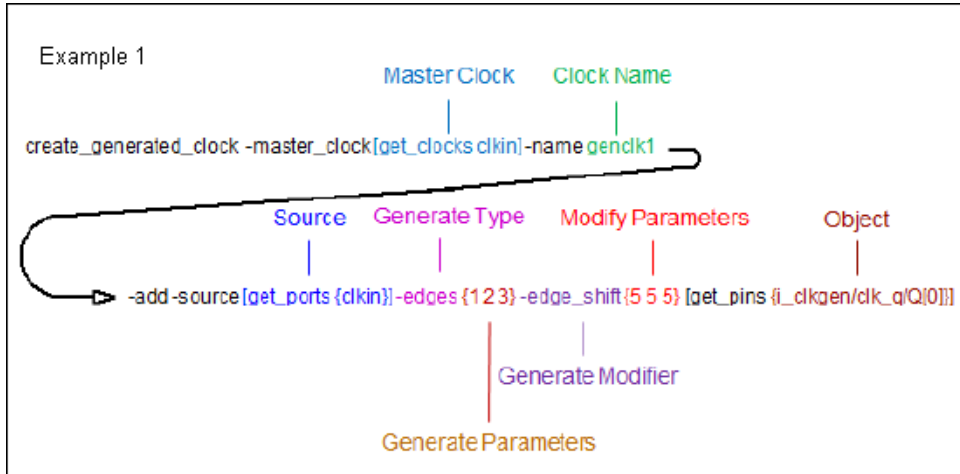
Example 1

Master Clock
Clock Name

create_generated_clock -master_clock [get_clocks clkin] -name genclk1

Source
Generate Type
Modify Parameters
Object

-add -source [get_ports {clkin}] -edges {1 2 3} -edge_shift {5 5 5} [get_pins {i_clkgen/clk_q/Q[0]}]

Generate Modifier

Generate Parameters